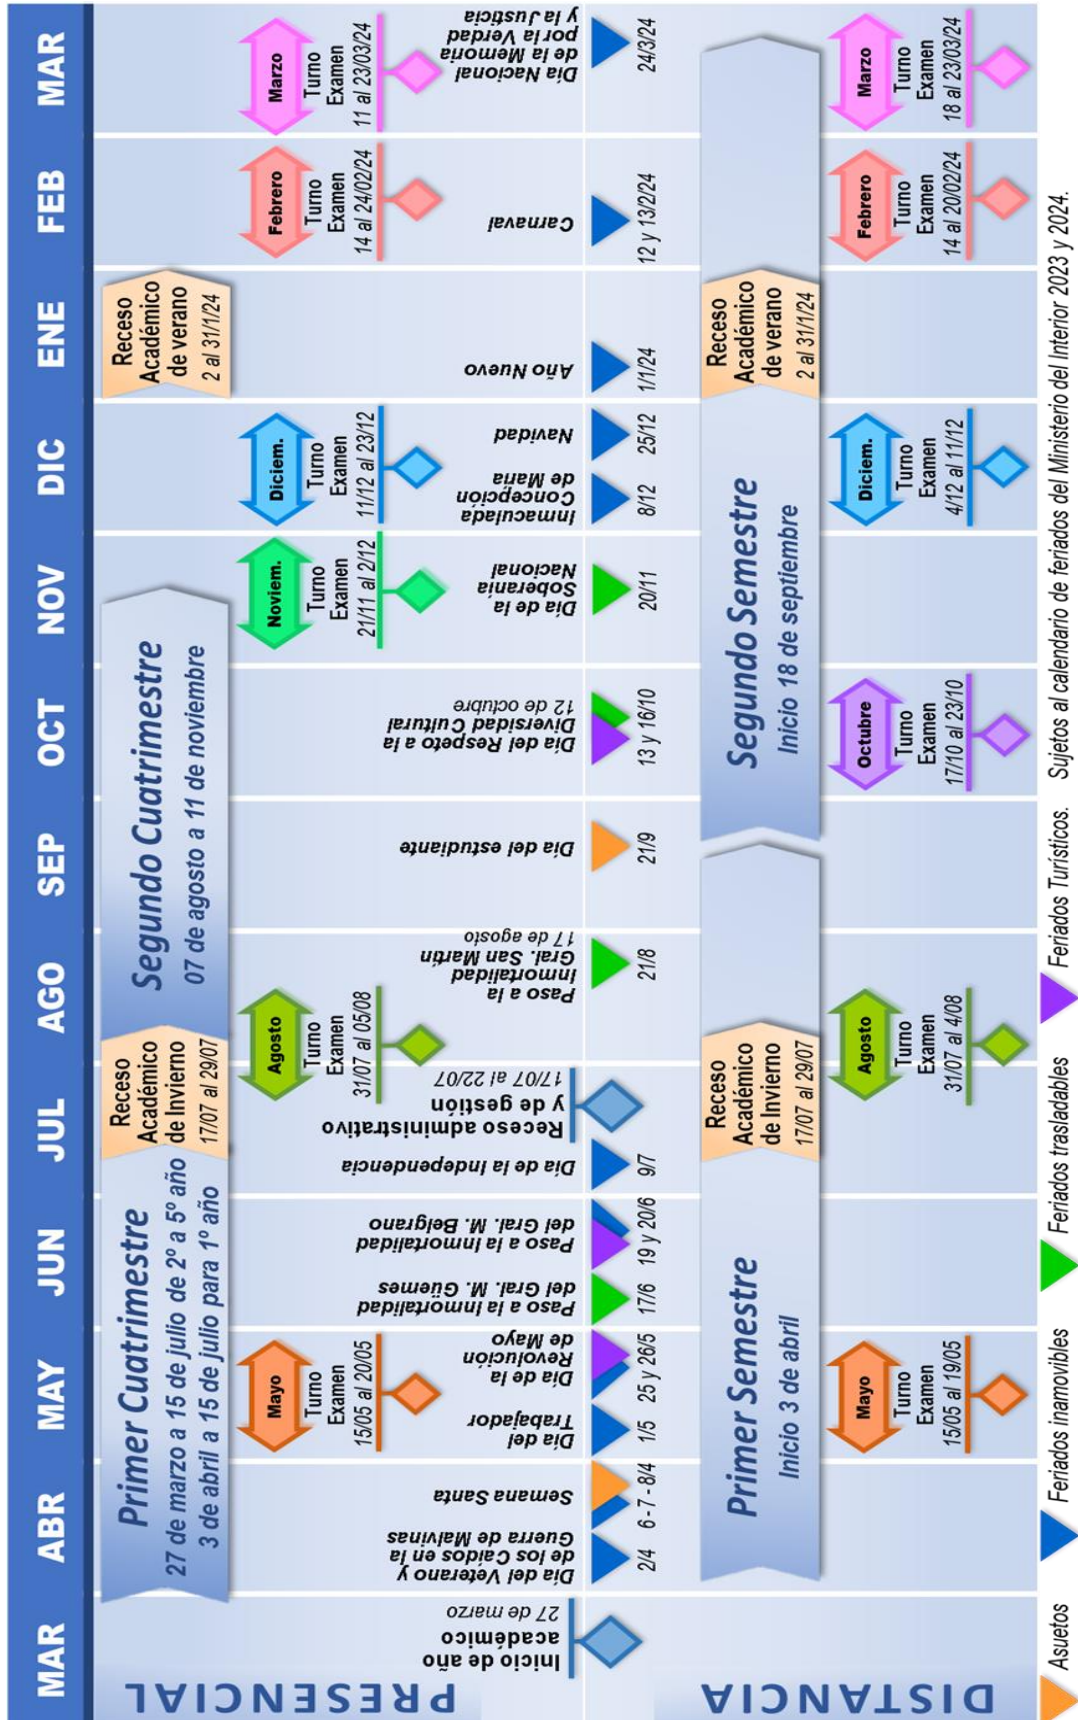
MAR ABR MAY JUN JUL AGO SEP OCT NOV DIC ENE FEB MAR

PRESENCIAL

Inicio de año académico 27 de marzo

Primer Cuatrimestre
27 de marzo a 15 de julio de 2º a 5º año
3 de abril a 15 de julio para 1º año

Día del Veterano y de los Caídos en la Guerra de Malvinas
2/4

Semana Santa
6 - 7 - 8/4

Mayo Turno Examen 15/05 al 20/05

Día del Trabajador
1/5

Día de la Revolución de Mayo
25 y 26/5

Paso a la Inmortalidad del Gral. M. Güemes
17/6

Paso a la Inmortalidad del Gral. M. Belgrano
19 y 20/6

Día de la Independencia
9/7

Receso Académico de Invierno 17/07 al 29/07

Receso administrativo y de gestión 17/07 al 22/07

Agosto Turno Examen 31/07 al 05/08

Segundo Cuatrimestre
07 de agosto a 11 de noviembre

Paso a la Inmortalidad Gral. San Martín 17 de agosto
21/8

Día del estudiante
21/9

Día del Respeto a la Diversidad Cultural 12 de octubre
13 y 16/10

Noviem. Turno Examen 21/11 al 2/12

Día de la Soberanía Nacional
20/11

Diciem. Turno Examen 11/12 al 23/12

Inmaculada Concepción de María
8/12

Navidad
25/12

Receso Académico de verano 2 al 31/1/24

Año Nuevo
1/1/24

Febrero Turno Examen 14 al 24/02/24

Carnaval
12 y 13/2/24

Marzo Turno Examen 11 al 23/03/24

Día Nacional de la Memoria por la Verdad y la Justicia
24/3/24

DISTANCIA

Primer Semestre
Inicio 3 de abril

Mayo Turno Examen 15/05 al 19/05

Receso Académico de Invierno 17/07 al 29/07

Agosto Turno Examen 31/07 al 4/08

Segundo Semestre
Inicio 18 de septiembre

Octubre Turno Examen 17/10 al 23/10

Diciem. Turno Examen 4/12 al 11/12

Receso Académico de verano 2 al 31/1/24

Febrero Turno Examen 14 al 20/02/24

Marzo Turno Examen 18 al 23/03/24

Asuetos
Feriados inamovibles
Feriados trasladables
Feriados Turísticos.
Sujetos al calendario de feriados del Ministerio del Interior 2023 y 2024.